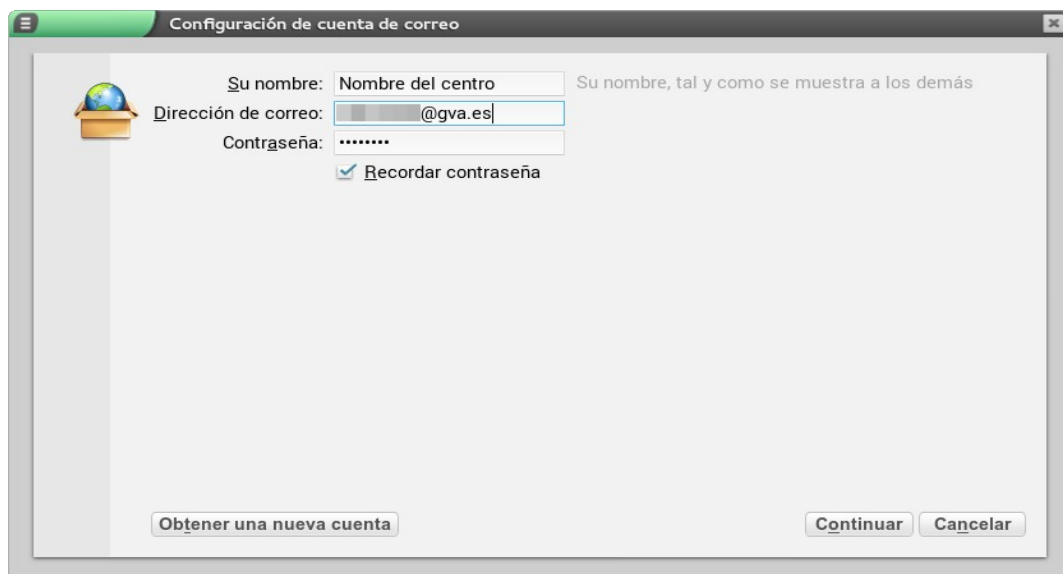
Configuración de cuenta de correo

Su nombre: Nombre del centro
Su nombre, tal y como se muestra a los demás

Dirección de correo: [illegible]@gva.es

Contraseña: ••••••••

Recordar contraseña

Obtener una nueva cuenta

Continuar

Cancelar